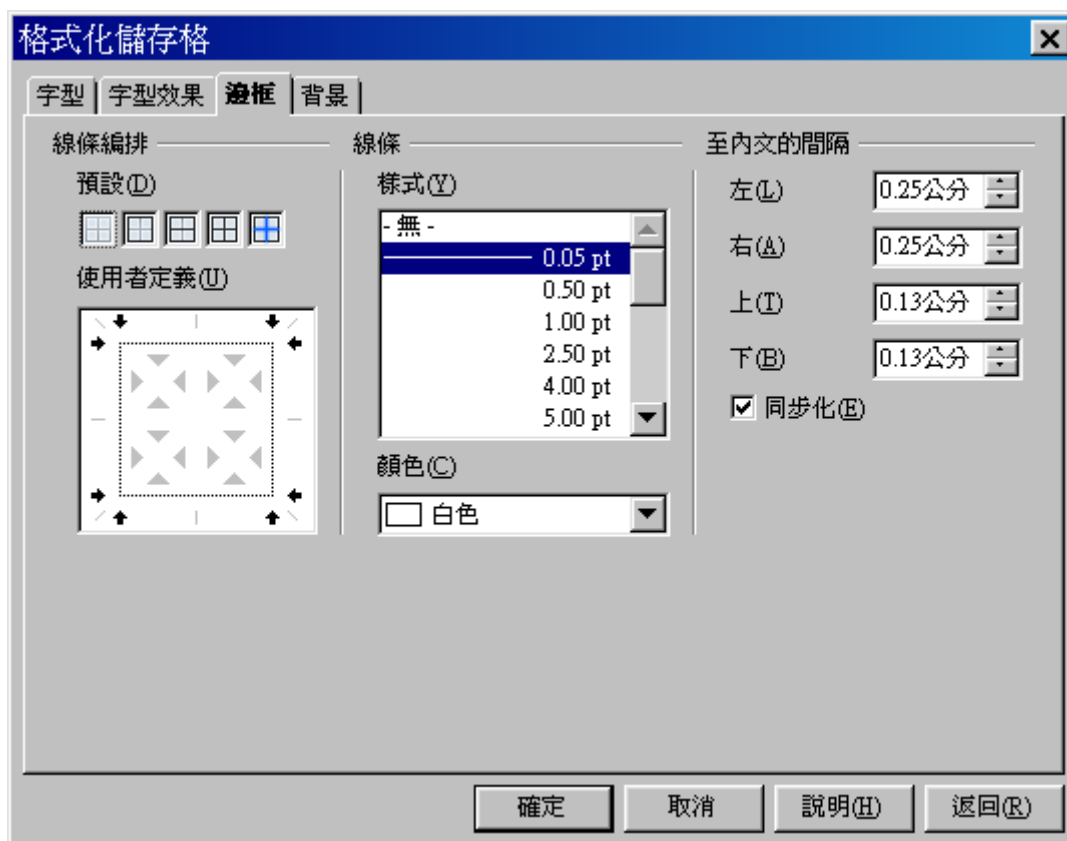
格式化儲存格

字型 字型效果 邊框 背景

線條編排

預設(D)

使用者定義(U)

線條

樣式(Y)

- 無 -
0.05 pt
0.50 pt
1.00 pt
2.50 pt
4.00 pt
5.00 pt

顏色(C)

白色

至內文的間隔

左(L) 0.25公分

右(A) 0.25公分

上(T) 0.13公分

下(B) 0.13公分

同步化(E)

確定 取消 說明(H) 返回(R)